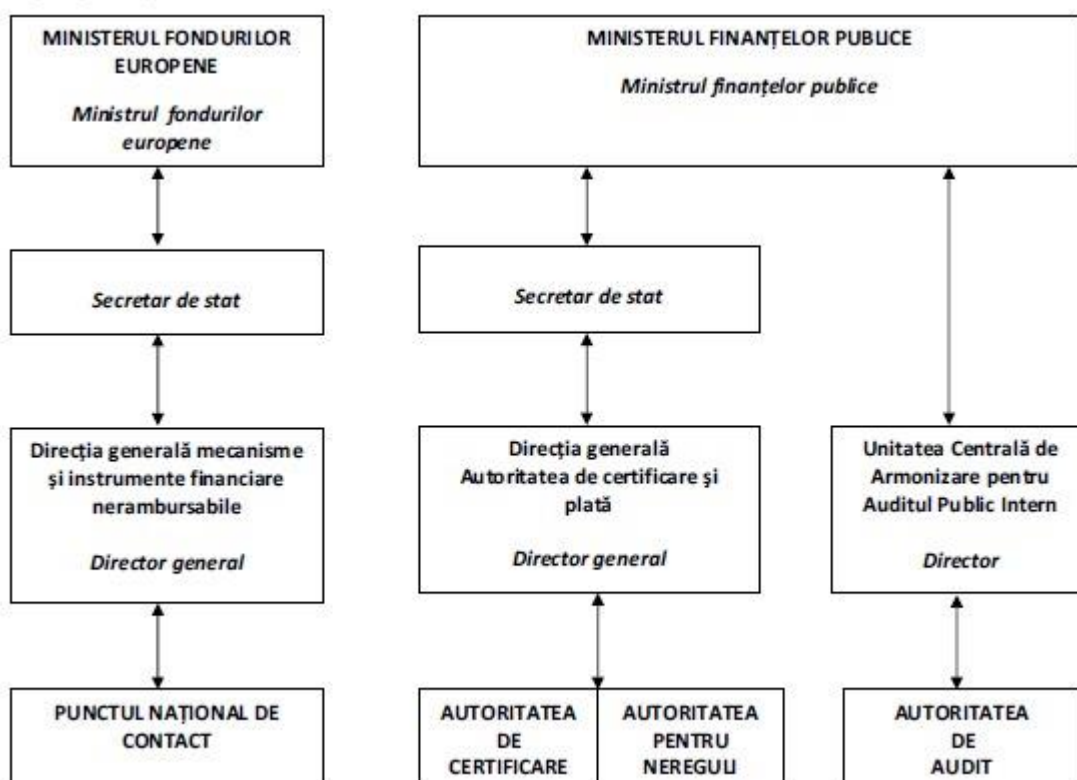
MINISTERUL FONDURILOR EUROPENE

Ministrul fondurilor europene

MINISTERUL FINANȚELOR PUBLICE

Ministrul finanțelor publice

Secretar de stat

Secretar de stat

Direcția generală mecanisme şi instrumente financiare nerambursabile

Director general

Direcția generală Autoritatea de certificare şi plată

Director general

Unitatea Centrală de Armonizare pentru Auditul Public Intern

Director

PUNCTUL NAȚIONAL DE CONTACT

AUTORITATEA DE CERTIFICARE

AUTORITATEA PENTRU NEREGULI

AUTORITATEA DE AUDIT